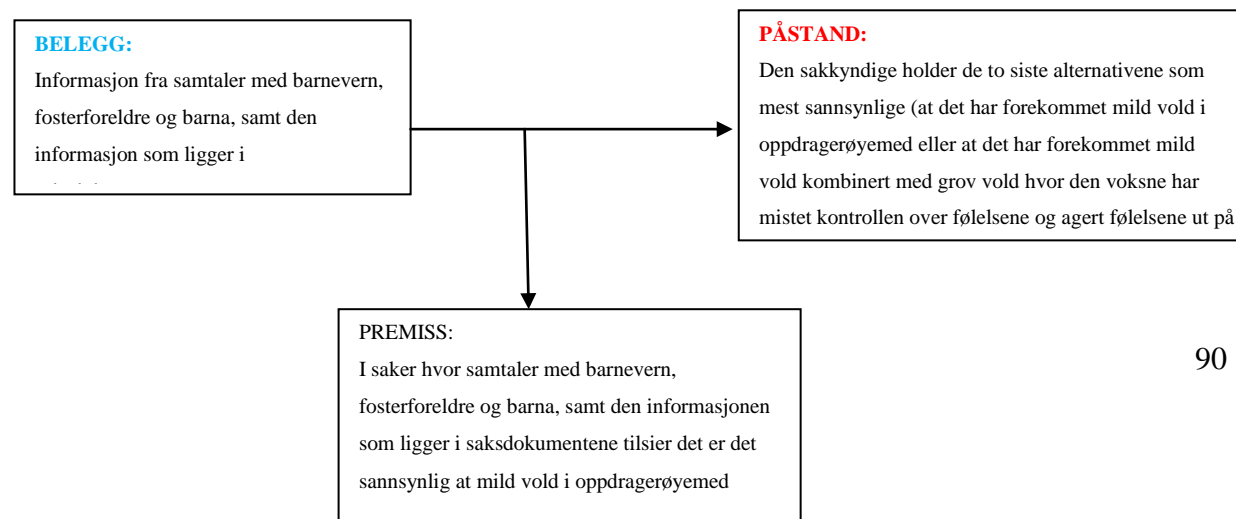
BELEGG:
Informasjon fra samtaler med barnevern, fosterforeldre og barna, samt den informasjon som ligger i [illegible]

PÅSTAND:
Den sakkyndige holder de to siste alternativene som mest sannsynlige (at det har forekommet mild vold i oppdragerøyemed eller at det har forekommet mild vold kombinert med grov vold hvor den voksne har mistet kontrollen over følelsene og agert følelsene ut på

PREMISS:
I saker hvor samtaler med barnevern, fosterforeldre og barna, samt den informasjonen som ligger i saksdokumentene tilsier det er det sannsynlig at mild vold i oppdragerøyemed

90